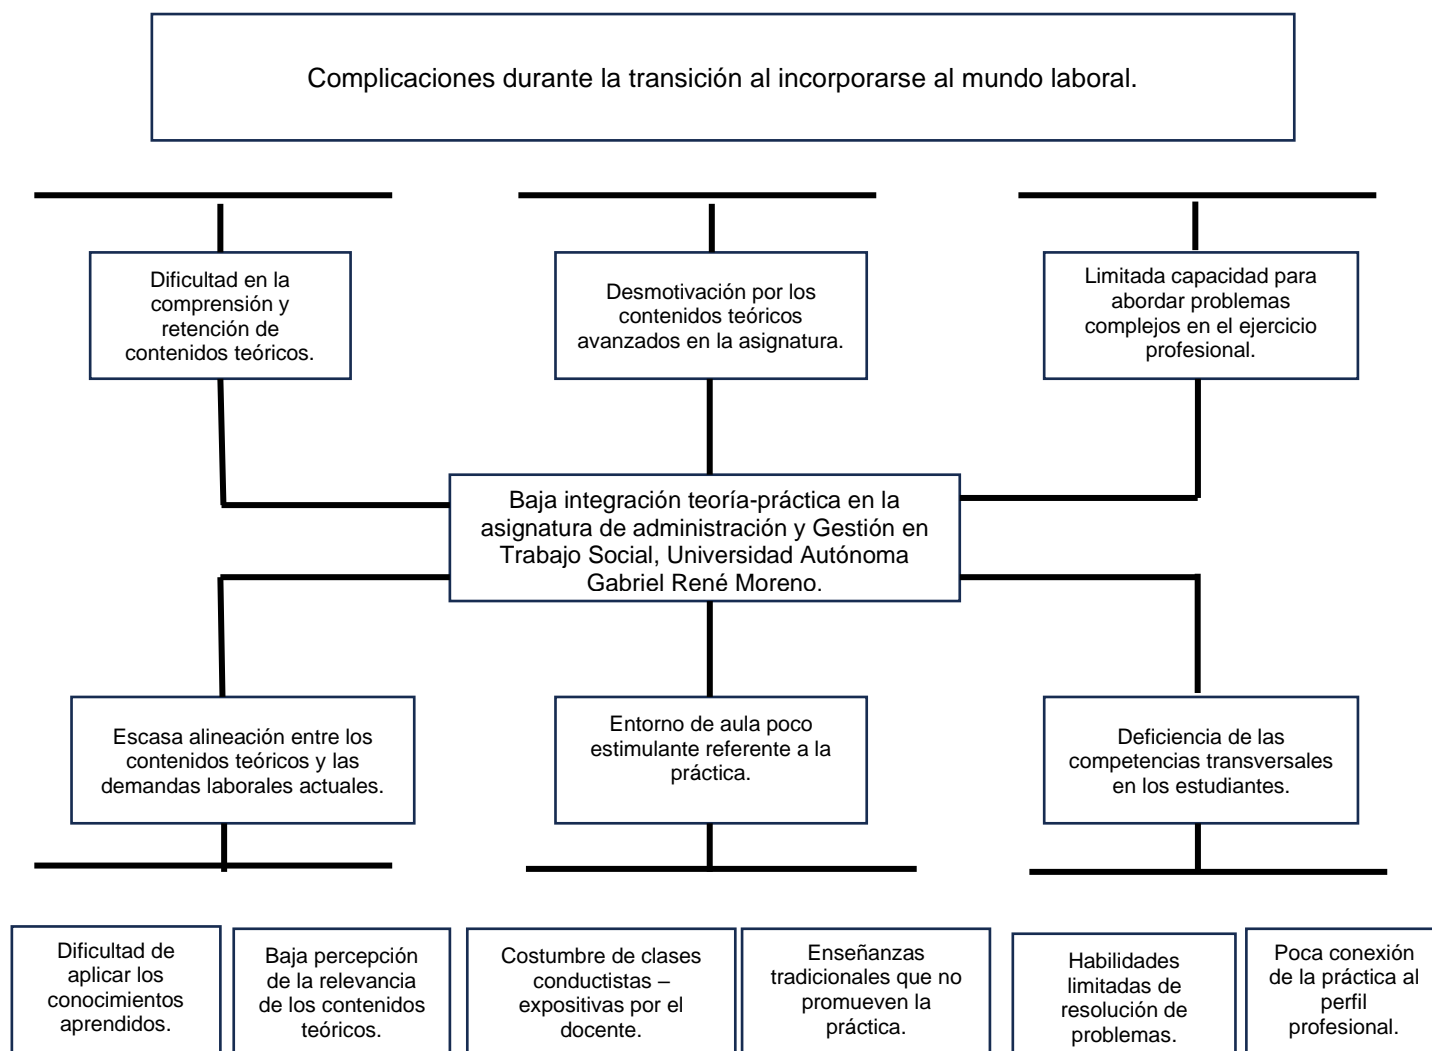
Complicaciones durante la transición al incorporarse al mundo laboral.

Dificultad en la comprensión y retención de contenidos teóricos.

Desmotivación por los contenidos teóricos avanzados en la asignatura.

Limitada capacidad para abordar problemas complejos en el ejercicio profesional.

Baja integración teoría-práctica en la asignatura de administración y Gestión en Trabajo Social, Universidad Autónoma Gabriel René Moreno.

Escasa alineación entre los contenidos teóricos y las demandas laborales actuales.

Entorno de aula poco estimulante referente a la práctica.

Deficiencia de las competencias transversales en los estudiantes.

Dificultad de aplicar los conocimientos aprendidos.

Baja percepción de la relevancia de los contenidos teóricos.

Costumbre de clases conductistas – expositivas por el docente.

Enseñanzas tradicionales que no promueven la práctica.

Habilidades limitadas de resolución de problemas.

Poca conexión de la práctica al perfil profesional.